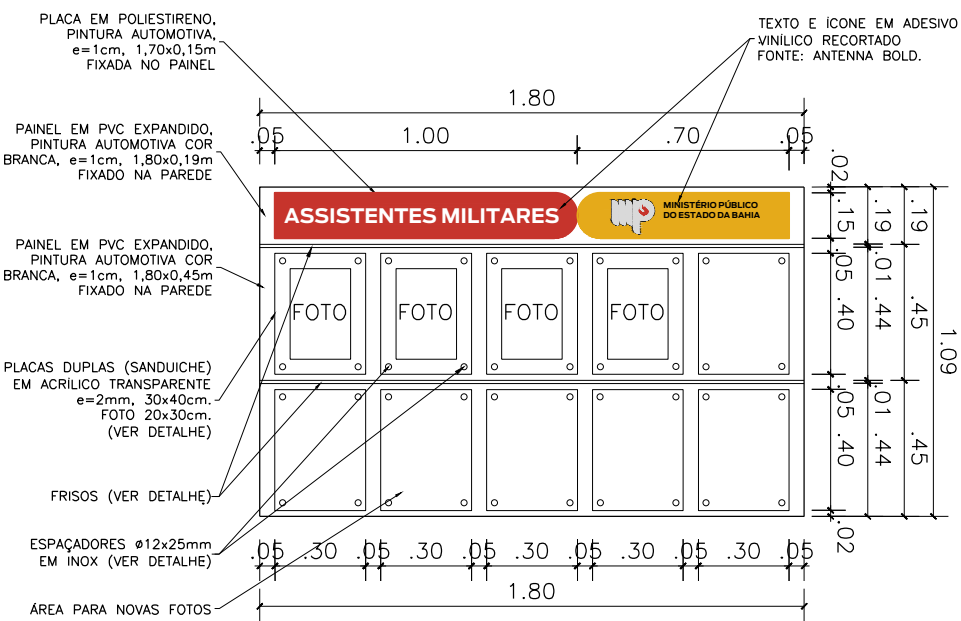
PLACA EM POLIESTIRENO, PINTURA AUTOMOTIVA, e=1cm, 1,70x0,15m FIXADA NO PAINEL

TEXTO E ÍCONE EM ADESIVO VINÍLICO RECORTADO FONTE: ANTENNA BOLD.

PAINEL EM PVC EXPANDIDO, PINTURA AUTOMOTIVA COR BRANCA, e=1cm, 1,80x0,19m FIXADO NA PAREDE

PAINEL EM PVC EXPANDIDO, PINTURA AUTOMOTIVA COR BRANCA, e=1cm, 1,80x0,45m FIXADO NA PAREDE

PLACAS DUPLAS (SANDUICHE) EM ACRÍLICO TRANSPARENTE e=2mm, 30x40cm. FOTO 20x30cm. (VER DETALHE)

FRISOS (VER DETALHE)

ESPAÇADORES ø12x25mm EM INOX (VER DETALHE)

ÁREA PARA NOVAS FOTOS

1.80
.05 1.00 .70 .05

ASSISTENTES MILITARES
MINISTÉRIO PÚBLICO DO ESTADO DA BAHIA

FOTO FOTO FOTO FOTO

.02 .15 .05 .40 .05 .40 .02
.19 .01 .44 .01 .44
.19 .45 .45
1.09

.05 .30 .05 .30 .05 .30 .05 .30 .05 .30 .05
1.80